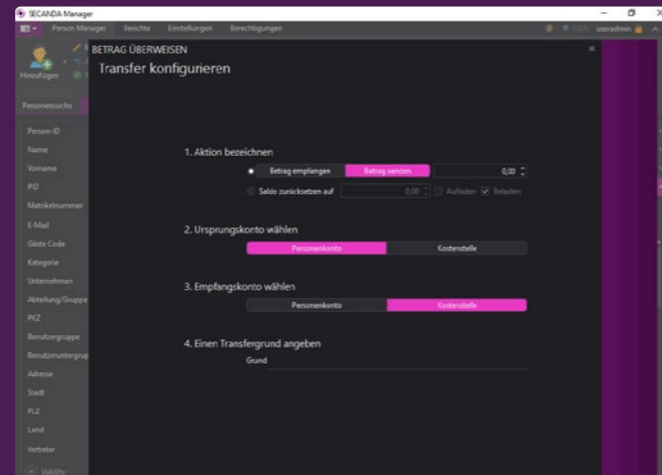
SECANDA Manager

Person Manager Berichte Einstellungen Berechtigungen

useradmin

Hinzufügen

Personensuche

Person-ID
Name
Vorname
PID
Matrikelnummer
E-Mail
Gäste Code
Kategorie
Unternehmen
Abteilung/Gruppe
PKZ
Benutzergruppe
Benutzeruntergrup
Adresse
Stadt
PLZ
Land
Vertreter
Validity

BETRAG ÜBERWEISEN

Transfer konfigurieren

1. Aktion bezeichnen

Betrag empfangen Betrag senden 0,00

Saldo zurücksetzen auf 0,00 Aufladen Belasten

2. Ursprungskonto wählen

Personenkonto Kostenstelle

3. Empfangskonto wählen

Personenkonto Kostenstelle

4. Einen Transfergrund angeben

Grund